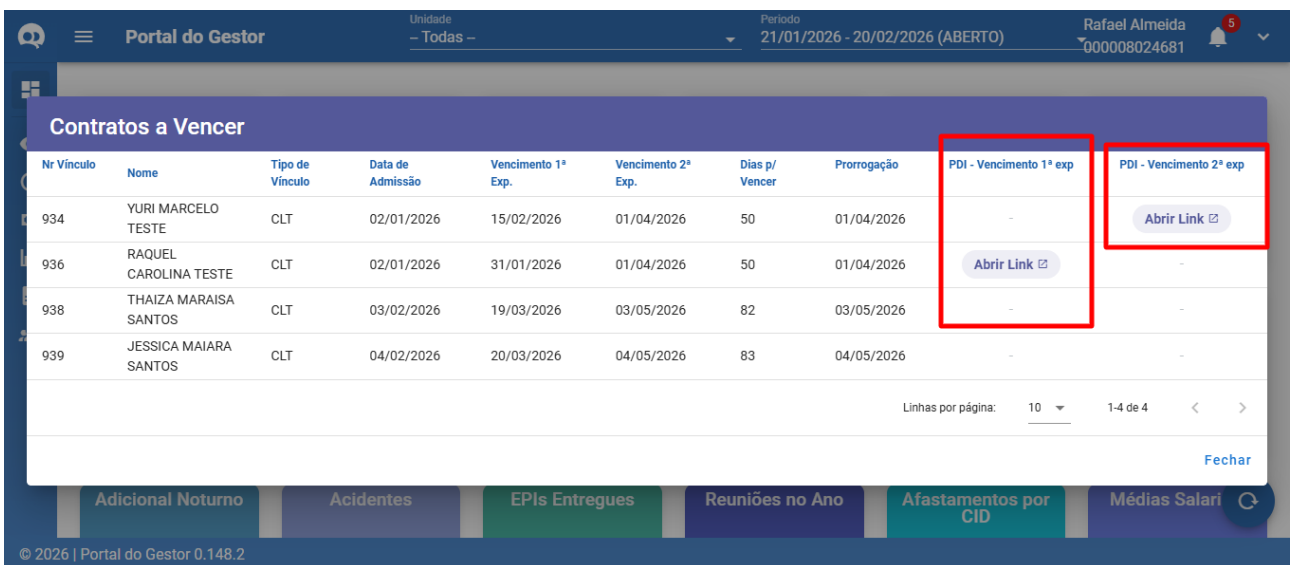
Portal do Gestor

Unidade
– Todas –

Período
21/01/2026 - 20/02/2026 (ABERTO)

Rafael Almeida
000008024681

5

Contratos a Vencer

| Nr Vínculo | Nome | Tipo de Vínculo | Data de Admissão | Vencimento 1ª Exp. | Vencimento 2ª Exp. | Dias p/ Vencer | Prorrogação | PDI - Vencimento 1ª exp | PDI - Vencimento 2ª exp |
|---|---|---|---|---|---|---|---|---|---|
| 934 | YURI MARCELO TESTE | CLT | 02/01/2026 | 15/02/2026 | 01/04/2026 | 50 | 01/04/2026 | - | Abrir Link |
| 936 | RAQUEL CAROLINA TESTE | CLT | 02/01/2026 | 31/01/2026 | 01/04/2026 | 50 | 01/04/2026 | Abrir Link | - |
| 938 | THAIZA MARAISA SANTOS | CLT | 03/02/2026 | 19/03/2026 | 03/05/2026 | 82 | 03/05/2026 | - | - |
| 939 | JESSICA MAIARA SANTOS | CLT | 04/02/2026 | 20/03/2026 | 04/05/2026 | 83 | 04/05/2026 | - | - |

Linhas por página: 10

1-4 de 4

Fechar

Adicional Noturno
Acidentes
EPIs Entregues
Reuniões no Ano
Afastamentos por CID
Médias Salari

© 2026 | Portal do Gestor 0.148.2